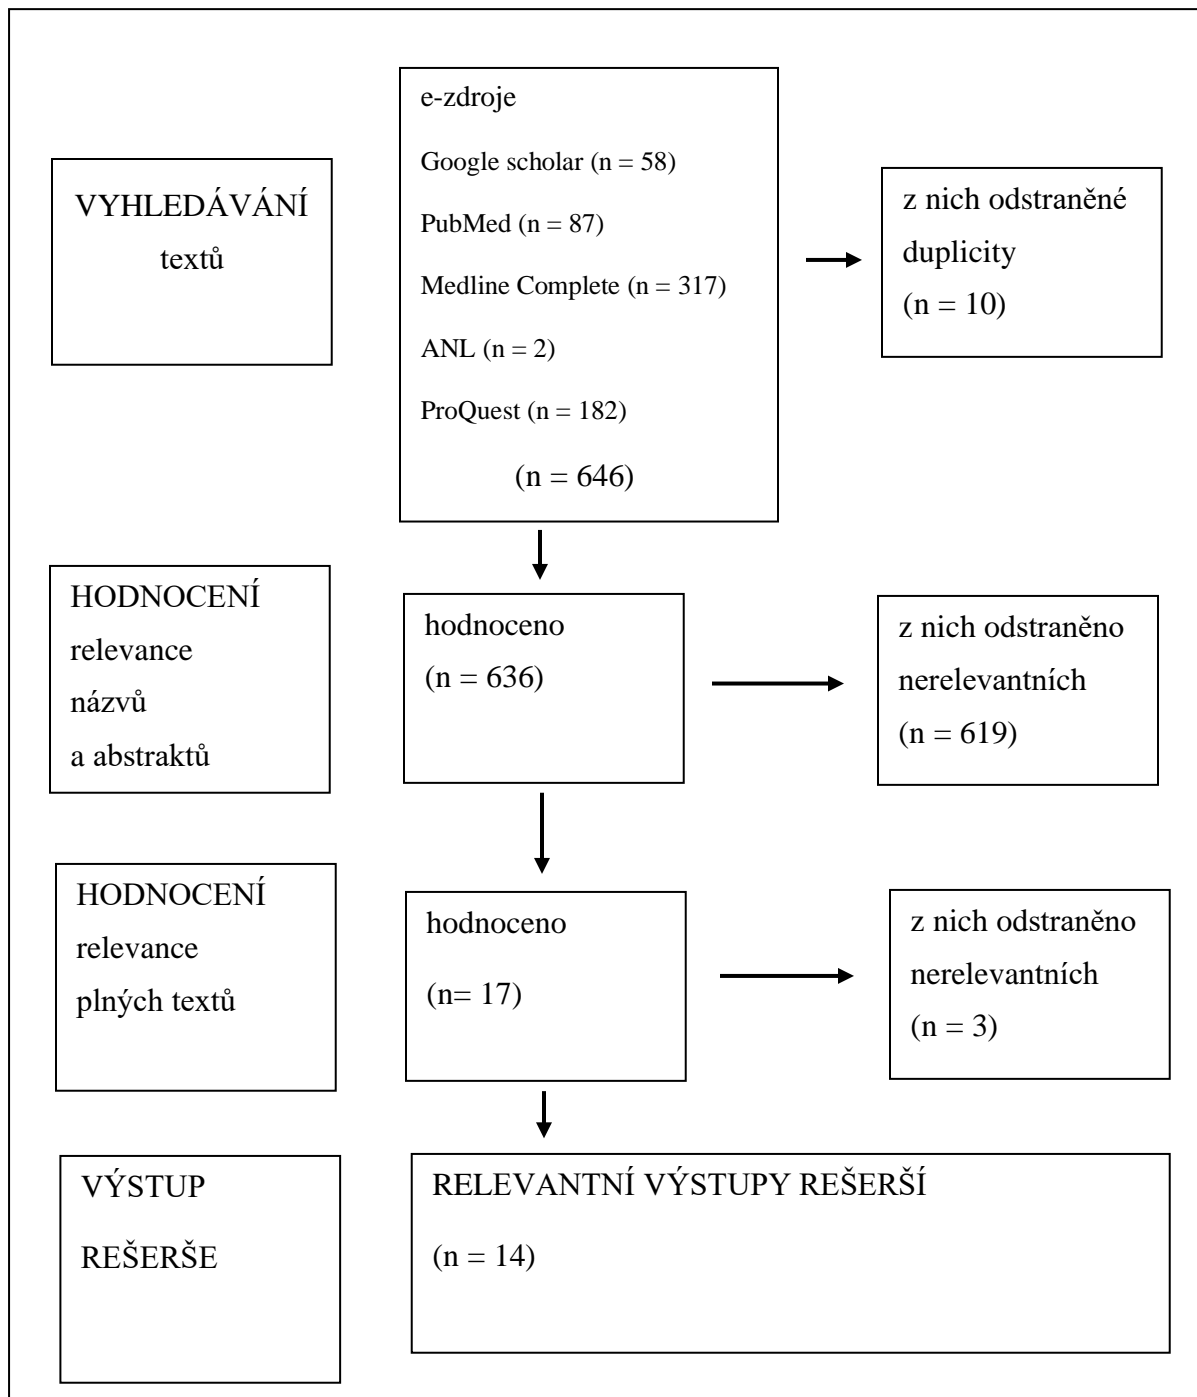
VYHLEDÁVÁNÍ textů

e-zdroje

Google scholar (n = 58)

PubMed (n = 87)

Medline Complete (n = 317)

ANL (n = 2)

ProQuest (n = 182)

(n = 646)

z nich odstraněné duplicity (n = 10)

HODNOCENÍ relevance názvů a abstraktů

hodnoceno (n = 636)

z nich odstraněno nerelevantních (n = 619)

HODNOCENÍ relevance plných textů

hodnoceno (n= 17)

z nich odstraněno nerelevantních (n = 3)

VÝSTUP REŠERŠE

RELEVANTNÍ VÝSTUPY REŠERŠÍ

(n = 14)